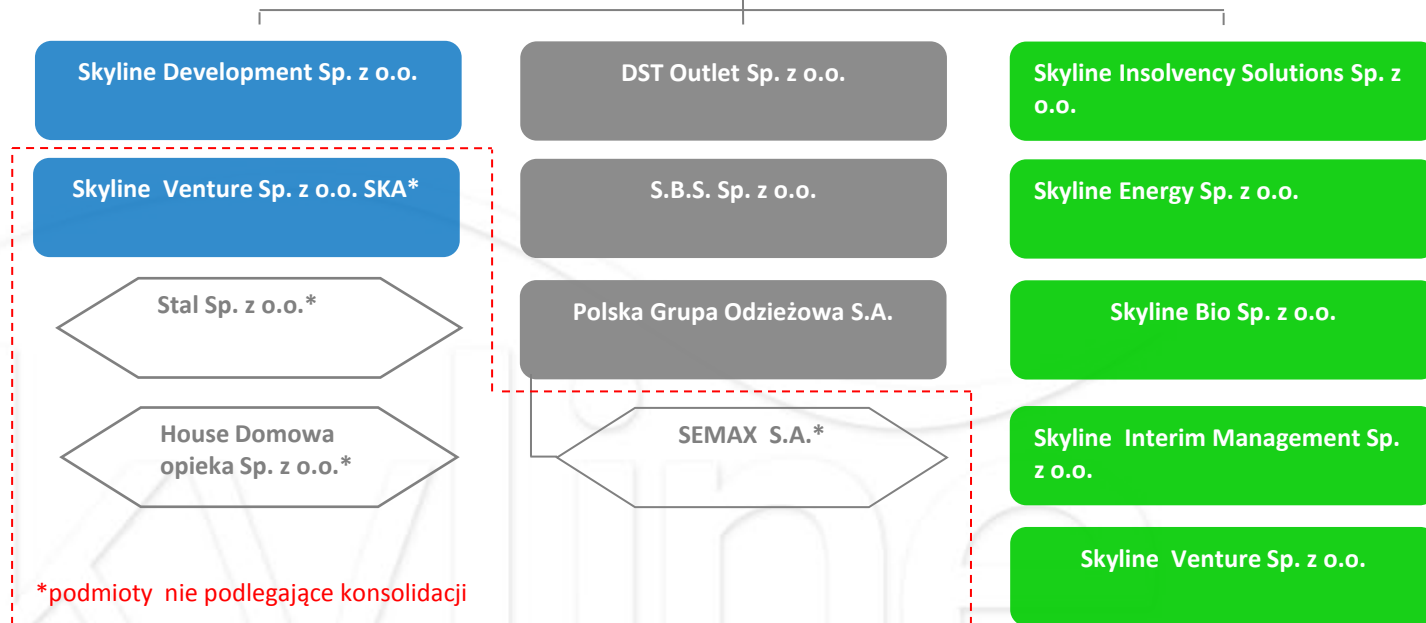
Skyline Development Sp. z o.o.

DST Outlet Sp. z o.o.

Skyline Insolvency Solutions Sp. z o.o.

Skyline Venture Sp. z o.o. SKA*

S.B.S. Sp. z o.o.

Skyline Energy Sp. z o.o.

Stal Sp. z o.o.*

Polska Grupa Odzieżowa S.A.

Skyline Bio Sp. z o.o.

House Domowa opieka Sp. z o.o.*

SEMAX S.A.*

Skyline Interim Management Sp. z o.o.

Skyline Venture Sp. z o.o.

*podmioty nie podlegające konsolidacji